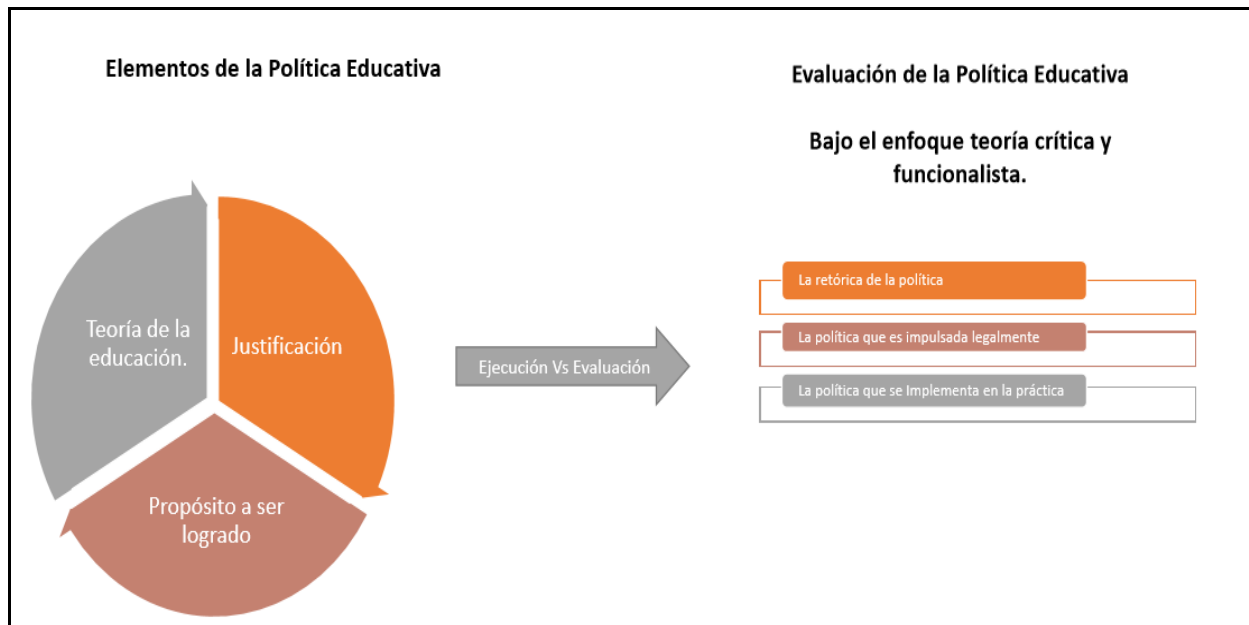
Elementos de la Política Educativa

Teoría de la educación.

Justificación

Propósito a ser logrado

Ejecución Vs Evaluación

Evaluación de la Política Educativa

Bajo el enfoque teoría crítica y funcionalista.

La retórica de la política

La política que es impulsada legalmente

La política que se Implementa en la práctica